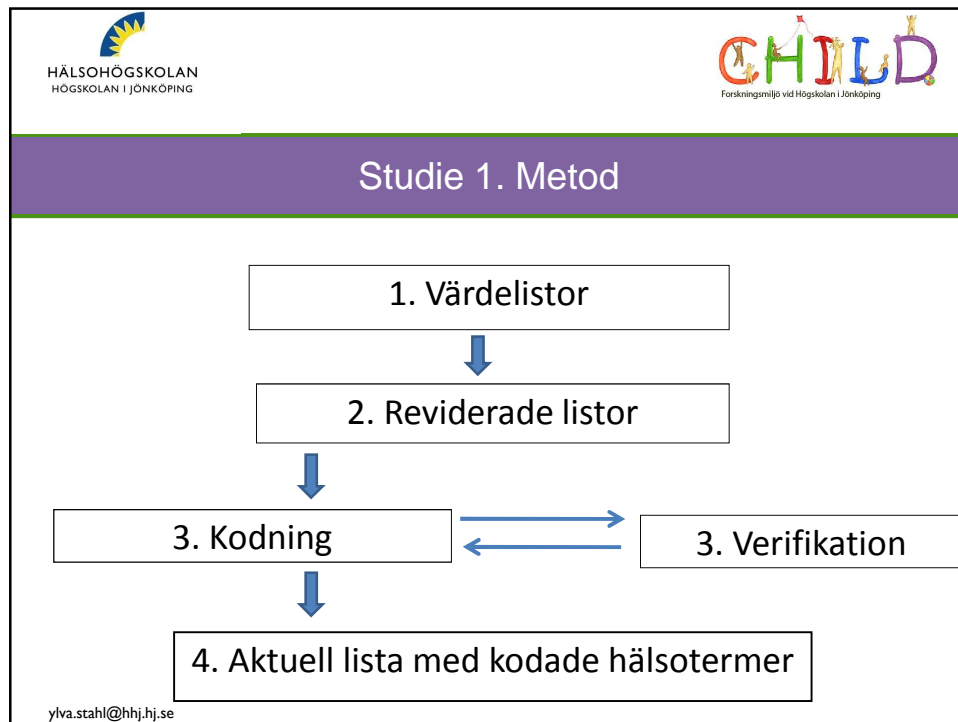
HÄLSOHÖGSKOLAN
HÖGSKOLAN I JÖNKÖPING

CHILD
Forskningsmiljö vid Högskolan i Jönköping

Studie 1. Metod

1. Värdelistor

2. Reviderade listor

3. Kodning

3. Verifikation

4. Aktuell lista med kodade hälsotermer

ylva.stahl@hhj.hj.se